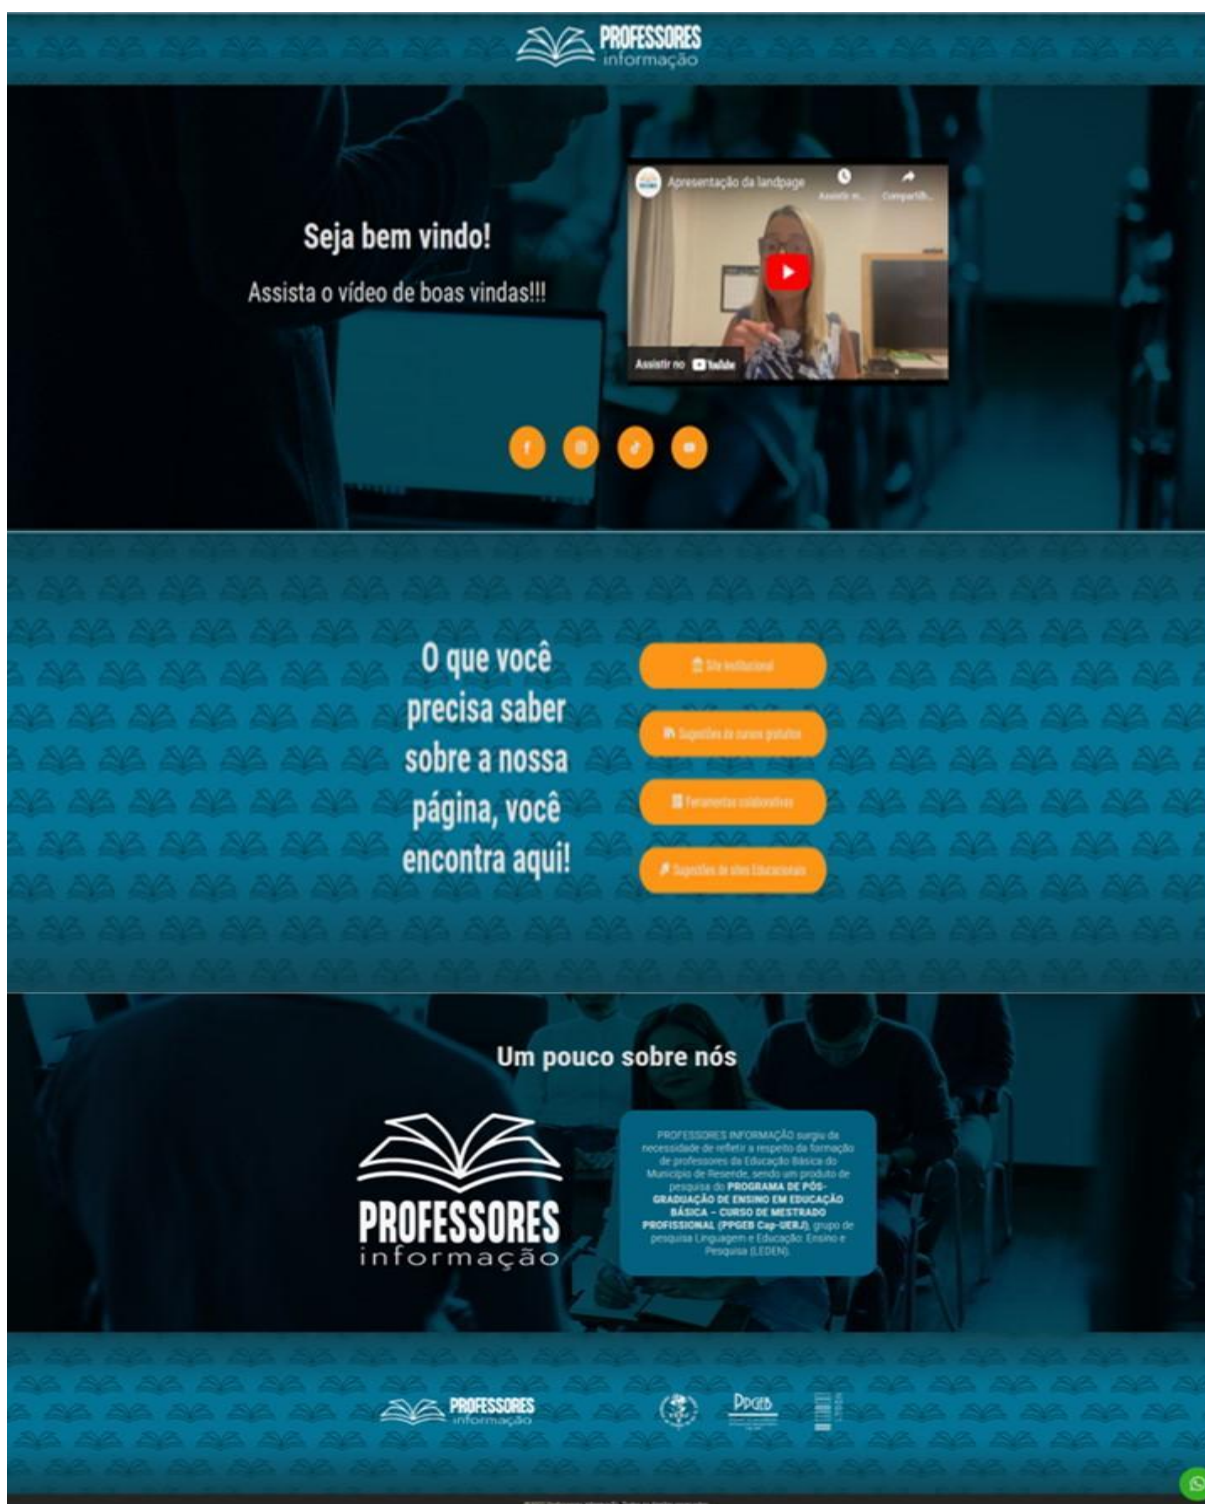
PROFESSORES
informação

Seja bem vindo!

Assista o vídeo de boas vindas!!!

Apresentação da landpage

Assistir m...

Compartilh...

Assistir no YouTube

O que você precisa saber sobre a nossa página, você encontra aqui!

Site institucional

Sugestões de cursos gratuitos

Ferramentas colaborativas

Sugestões de sites Educacionais

Um pouco sobre nós

PROFESSORES
informação

PROFESSORES INFORMAÇÃO surgiu da necessidade de refletir a respeito da formação de professores da Educação Básica do Município de Resende, sendo um produto de pesquisa do **PROGRAMA DE PÓS-GRADUAÇÃO DE ENSINO EM EDUCAÇÃO BÁSICA – CURSO DE MESTRADO PROFISSIONAL (PPGEB Cap-UERJ)**, grupo de pesquisa Linguagem e Educação: Ensino e Pesquisa (LEDEN).

PROFESSORES
informação

PPGEB

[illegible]